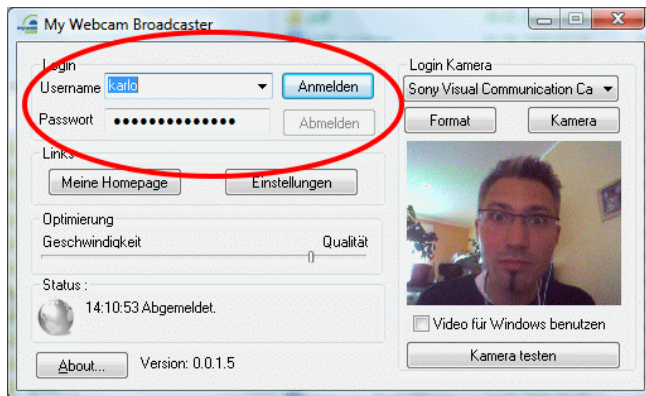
My Webcam Broadcaster

Login
Username karlo
Anmelden
Passwort ••••••••••••••
Abmelden

Links
Meine Homepage
Einstellungen

Optimierung
Geschwindigkeit
Qualität

Status :
14:10:53 Abgemeldet.

About...
Version: 0.0.1.5

Login Kamera
Sony Visual Communication Ca
Format
Kamera
Video für Windows benutzen
Kamera testen